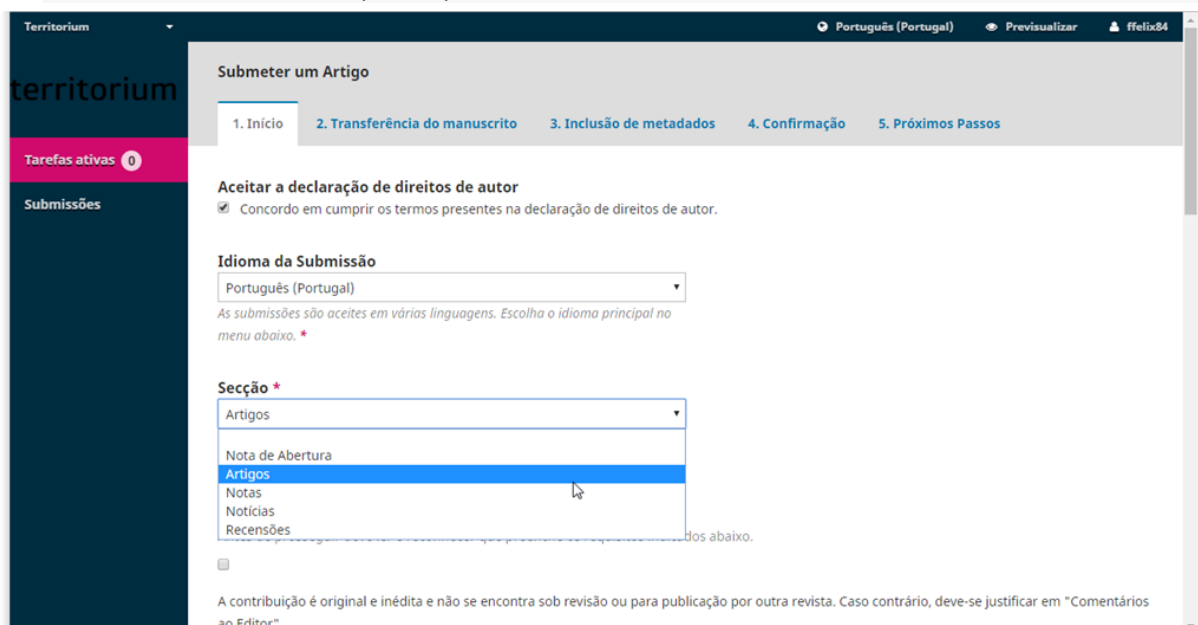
Territorium

Português (Portugal) Previsualizar ffelix84

territorium

Tarefas ativas 0

Submissões

Submeter um Artigo

1. Início 2. Transferência do manuscrito 3. Inclusão de metadados 4. Confirmação 5. Próximos Passos

Aceitar a declaração de direitos de autor

Concordo em cumprir os termos presentes na declaração de direitos de autor.

Idioma da Submissão

Português (Portugal)

As submissões são aceites em várias linguagens. Escolha o idioma principal no menu abaixo. *

Secção *

Artigos

Nota de Abertura
Artigos
Notas
Notícias
Recensões

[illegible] dos abaixo.

A contribuição é original e inédita e não se encontra sob revisão ou para publicação por outra revista. Caso contrário, deve-se justificar em "Comentários ao Editor"